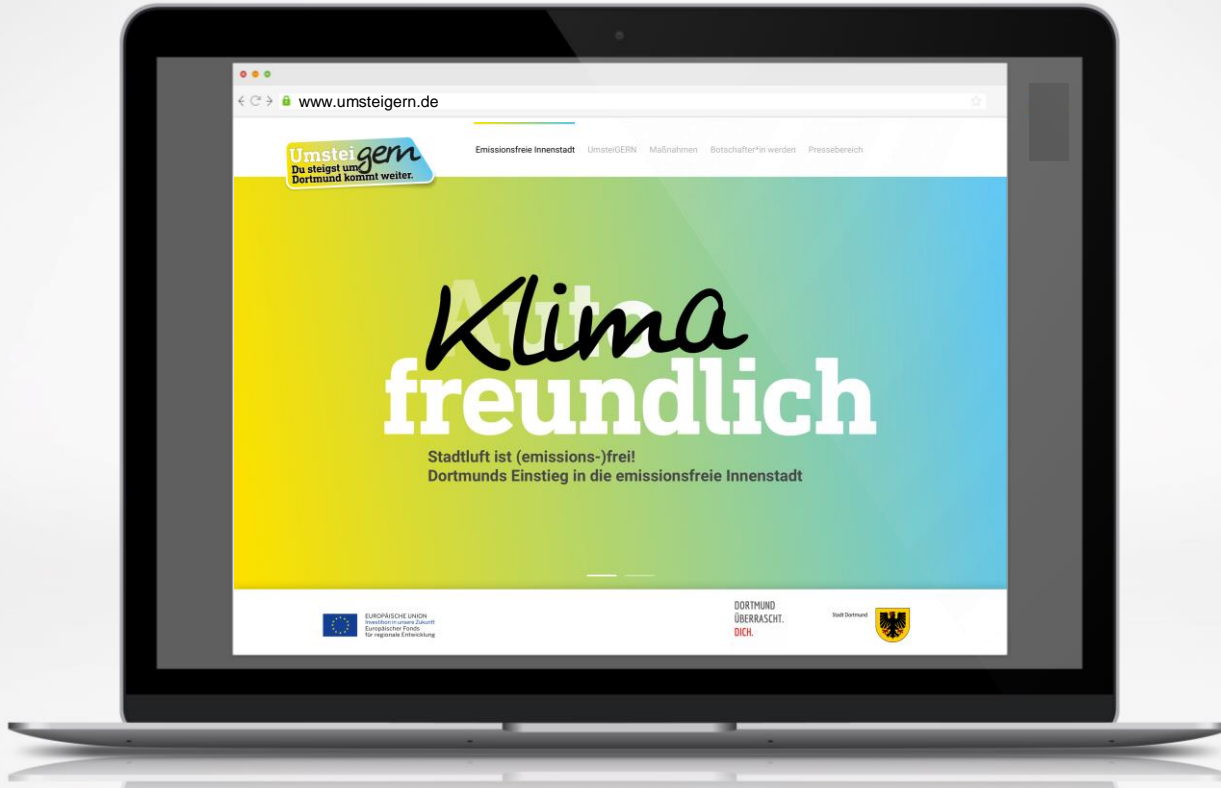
www.umsteigern.de

Umsteigern
Du steigst um.
Dortmund kommt weiter.

Emissionsfreie Innenstadt UmsteiGERN Maßnahmen Botschafter*in werden Pressebereich

Auto
Klima
freundlich

Stadtluft ist (emissions-)frei!
Dortmunds Einstieg in die emissionsfreie Innenstadt

EUROPÄISCHE UNION
Investition in unsere Zukunft
Europäischer Fonds
für regionale Entwicklung

DORTMUND
ÜBERRASCHT.
DICH.

Stadt Dortmund